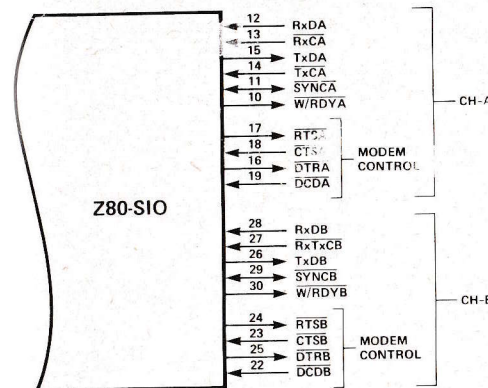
Z80-SIO

12 RxDA
13 $\overline{RxCA}$
15 TxDA
14 $\overline{TxCA}$
11 $\overline{SYNCA}$
10 $\overline{W/RDYA}$

17 $\overline{RTSA}$
18 $\overline{CTSA}$
16 $\overline{DTRA}$
19 $\overline{DCDA}$
MODEM CONTROL

CH-A

28 RxDB
27 $\overline{RxTxCB}$
26 TxDB
29 $\overline{SYNCB}$
30 $\overline{W/RDYB}$

24 $\overline{RTSB}$
23 $\overline{CTSB}$
25 $\overline{DTRB}$
22 $\overline{DCDB}$
MODEM CONTROL

CH-B